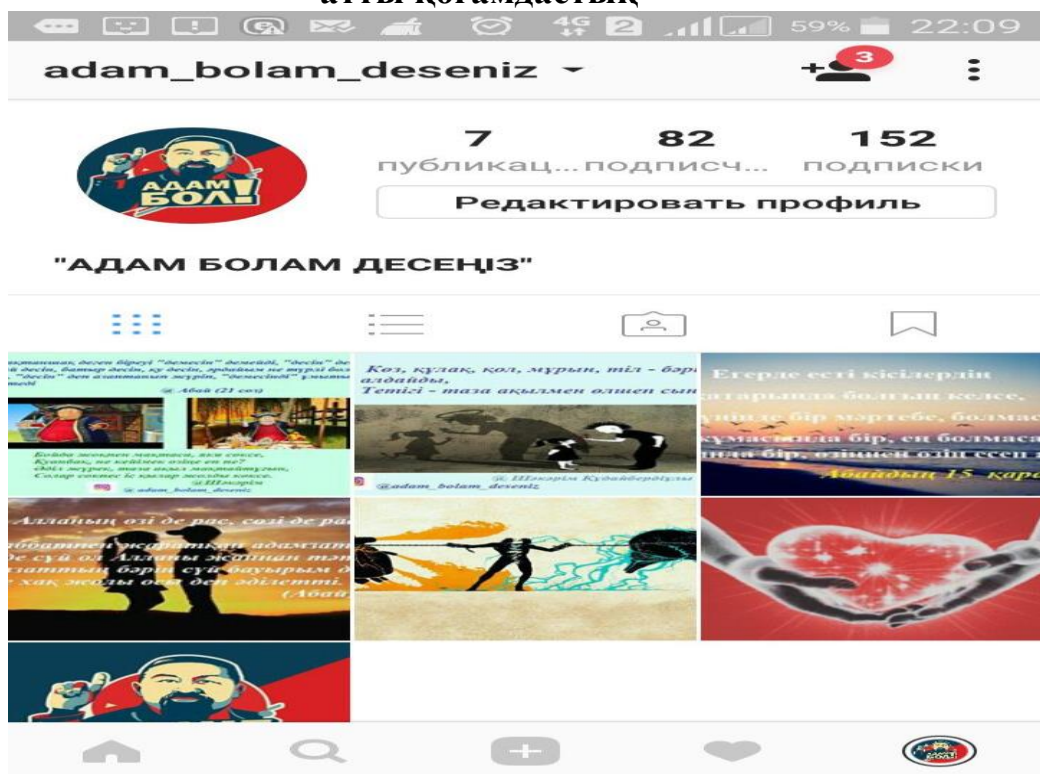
атты қоғамдастық

59% 22:09

adam_bolam_deseniz

3

7 публикац...
82 подписч...
152 подписки

Редактировать профиль

АДАМ БОЛ!

"АДАМ БОЛАМ ДЕСЕҢІЗ"

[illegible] "демесін" демейді, "десін" де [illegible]
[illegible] десін, батыр десін, ку десін, əрдайым не түрлі бол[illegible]
"десін" деп ағаштанып жүрiп, "демесiнді" ұмыт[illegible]
Абай (21 сөз)

Бойда жоқ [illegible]
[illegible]
Шәкәрім
adam_bolam_desenic

Көз, құлақ, қол, мұрын, тіл - бәр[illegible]
алдайды,
Тетігі - таза ақылмен өлшеп сын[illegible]
Шәкәрім Құдайбердіұлы
@adam_bolam_deseniz

Егерде есті кісілердің
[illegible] қатарында болғың келсе,
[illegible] күнінде бір мәртебе, болмаса
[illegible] жұмасында бір, ең болмаса
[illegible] айда бір, өзіңнен өзің есеп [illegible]
Абайдың 15 қара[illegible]

Алланың өзі де рас, сөзі де ра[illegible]
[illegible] адамзат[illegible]
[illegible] Алланы жаныңнан тәт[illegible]
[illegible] бәрін сүй бауырым д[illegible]
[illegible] хақ жолы осы деп әділетті.
(Абай)